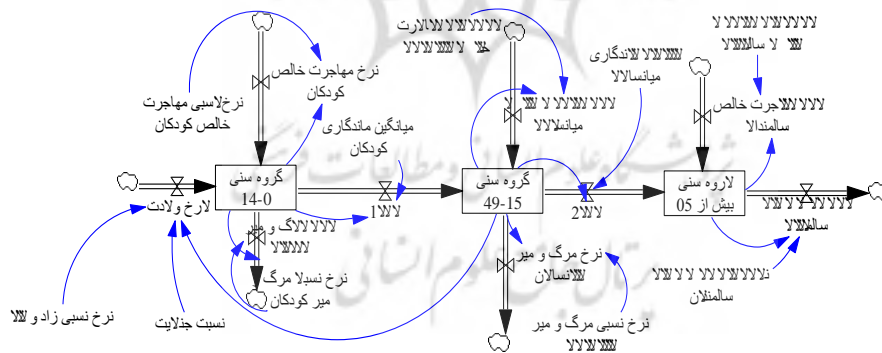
نرخ‌لاسبی مهاجرت خالص کودکان

نرخ مهاجرت خالص کودکان

ميانگين ماندگاری کودکان

لالالالالالالارت لالا لالالالالالالا

لالالالالالا لالالالالا لالا ميانسالالا

لالالالالا لالاندگاری ميانسالالا

لالالالالالالالالا لا لالالالا لا سالالالالا

لالالالالالاجرت خالص سالمندالا

گروه سنی 0-14

لارخ ولادت

گروه سنی 15-49

لاروه سنی بيش از 05

لالا1

لالا2

لالالالالا لا لالا لالالالالا سالالالالا

لالالالالالاگ و مير لالالالالا

نرخ نسبلا مرگ مير کودکان

نرخ مرگ و مير لالانسالان

لالالالالالالالا لا لا لالا سالمنلان

نرخ نسبی مرگ و مير لالالالالالالا

نرخ نسبی زاد و لالا

نسبت جنلايت